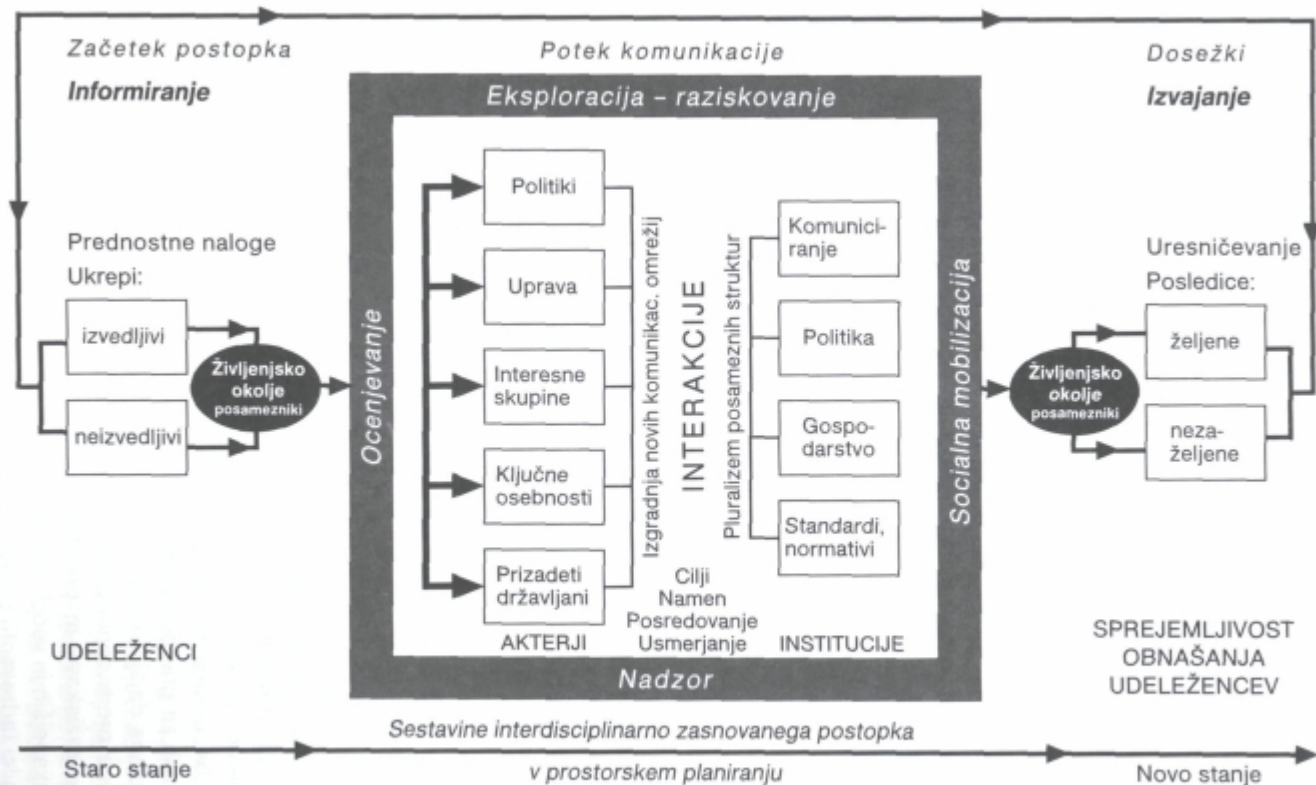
Začetek postopka

Informiranje

Potek komunikacije

Dosežki

Izvajanje

Eksploracija – raziskovanje

Prednostne naloge

Ukrepi:

izvedljivi

neizvedljivi

Življenjsko okolje posamezniki

Ocenjevanje

Politiki

Uprava

Interesne skupine

Ključne osebnosti

Prizadeti državljani

AKTERJI

Izgradnja novih komunikac. omrežij

INTERAKCIJE

Pluralizem posameznih struktur

Cilji
Namen
Posredovanje
Usmerjanje

Komuniciranje

Politika

Gospodarstvo

Standardi, normativi

INSTITUCIJE

Socialna mobilizacija

Uresničevanje

Posledice:

Življenjsko okolje posamezniki

željene

nezaželjene

UDELEŽENCI

Nadzor

SPREJEMLJIVOST OBNAŠANJA UDELEŽENCEV

Sestavine interdisciplinarno zasnovanega postopka

v prostorskem planiranju

Staro stanje

Novo stanje